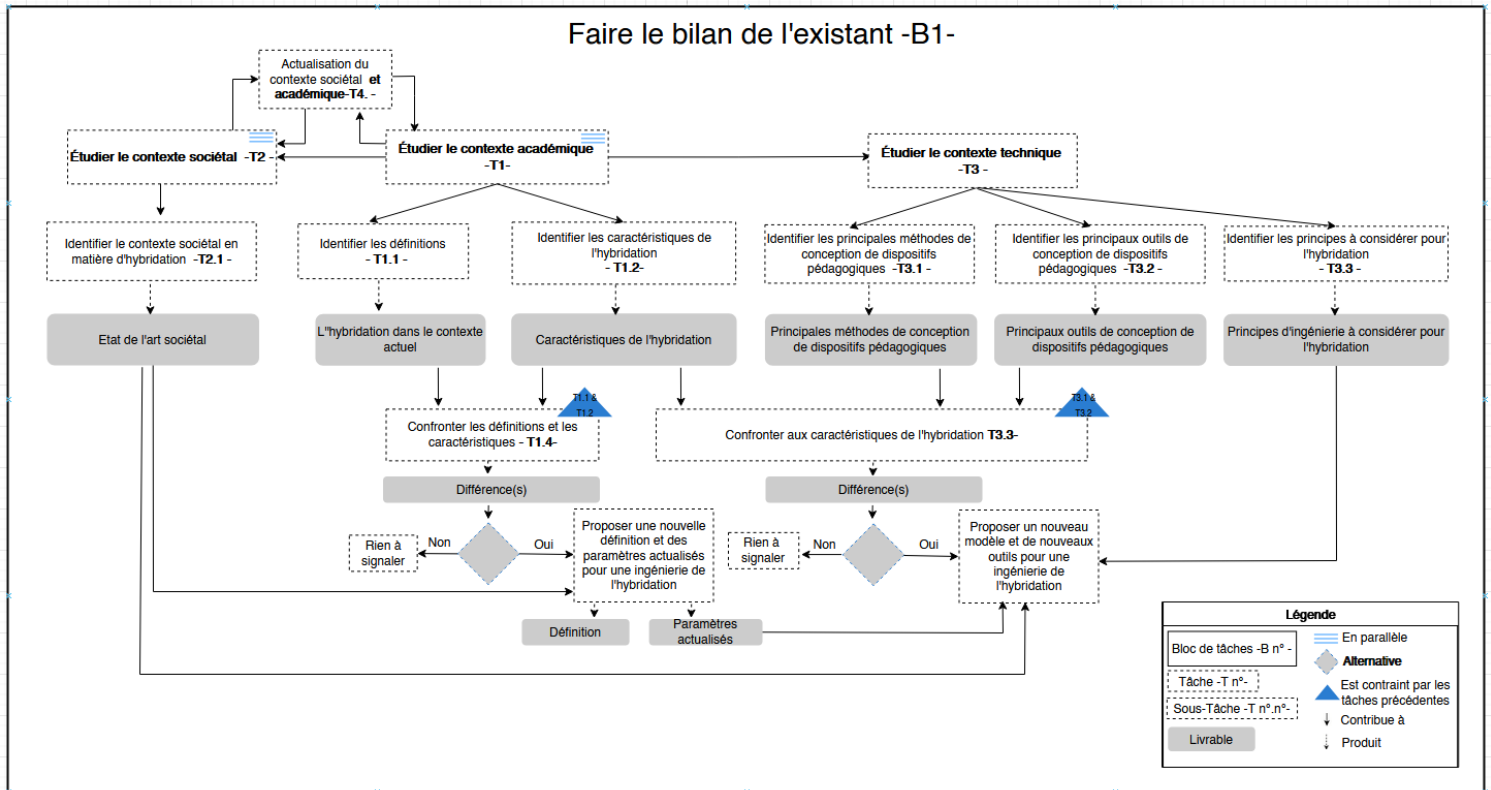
Faire le bilan de l'existant -B1-

Actualisation du contexte sociétal et académique-T4. -

Étudier le contexte sociétal -T2 -

Étudier le contexte académique -T1-

Étudier le contexte technique -T3 -

Identifier le contexte sociétal en matière d'hybridation -T2.1 -

Identifier les définitions - T1.1 -

Identifier les caractéristiques de l'hybridation - T1.2-

Identifier les principales méthodes de conception de dispositifs pédagogiques -T3.1 -

Identifier les principaux outils de conception de dispositifs pédagogiques -T3.2 -

Identifier les principes à considérer pour l'hybridation - T3.3 -

Etat de l'art sociétal

L''hybridation dans le contexte actuel

Caractéristiques de l'hybridation

Principales méthodes de conception de dispositifs pédagogiques

Principaux outils de conception de dispositifs pédagogiques

Principes d'ingénierie à considérer pour l'hybridation

T1.1 & T1.2

T3.1 & T3.2

Confronter les définitions et les caractéristiques - T1.4-

Confronter aux caractéristiques de l'hybridation T3.3-

Différence(s)

Différence(s)

Rien à signaler

Non

Oui

Proposer une nouvelle définition et des paramètres actualisés pour une ingénierie de l'hybridation

Rien à signaler

Non

Oui

Proposer un nouveau modèle et de nouveaux outils pour une ingénierie de l'hybridation

Définition

Paramètres actualisés

Légende
Bloc de tâches -B n° -
En parallèle
Alternative
Tâche -T n°-
Est contraint par les tâches précédentes
Sous-Tâche -T n°.n°-
Contribue à
Livrable
Produit